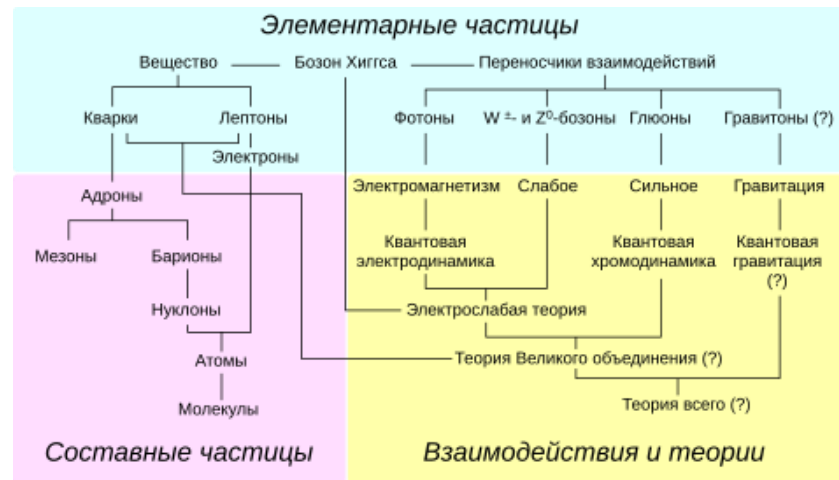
Элементарные частицы

Вещество — Бозон Хиггса — Переносчики взаимодействий

Кварки
Лептоны
Электроны

Фотоны
$W^{\pm}$- и $Z^0$-бозоны
Глюоны
Гравитоны (?)

Адроны
Мезоны
Барионы
Нуклоны
Атомы
Молекулы

Электромагнетизм
Слабое
Сильное
Гравитация

Квантовая электродинамика
Квантовая хромодинамика
Квантовая гравитация (?)

Электрослабая теория
Теория Великого объединения (?)
Теория всего (?)

Составные частицы

Взаимодействия и теории